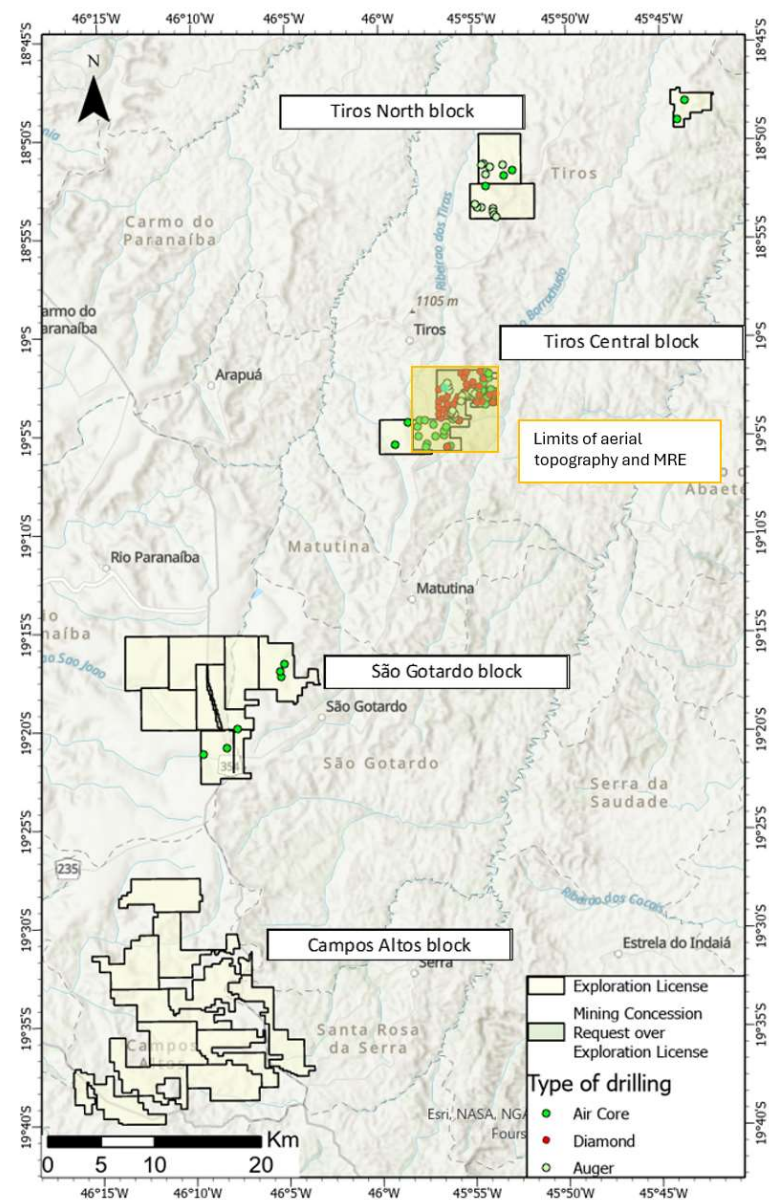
46°15'W 46°10'W 46°5'W 46°W 45°55'W 45°50'W 45°45'W

18°45'S
18°50'S
18°55'S
19°S
19°5'S
19°10'S
19°15'S
19°20'S
19°25'S
19°30'S
19°35'S
19°40'S

Tiros North block

Tiros

Carmo do Paranaíba

Ribeirão dos Tiros

Barrocado

1105 m

Tiros

armo do aranaíba

Tiros Central block

Arapuá

Limits of aerial topography and MRE

Abaeté

Matutina

Rio Paranaíba

Matutina

io anaíba

São João

São Gotardo block

São Gotardo

354

São Gotardo

Serra da Saudade

235

Ribeirão dos Cocais

Campos Altos block

Estrela do Indaiá

Serra

Santa Rosa da Serra

Campos Altos

Exploration License

Mining Concession Request over Exploration License

Type of drilling

Air Core

Diamond

Auger

Esri, NASA, NGA

Fours

Km

0 5 10 20